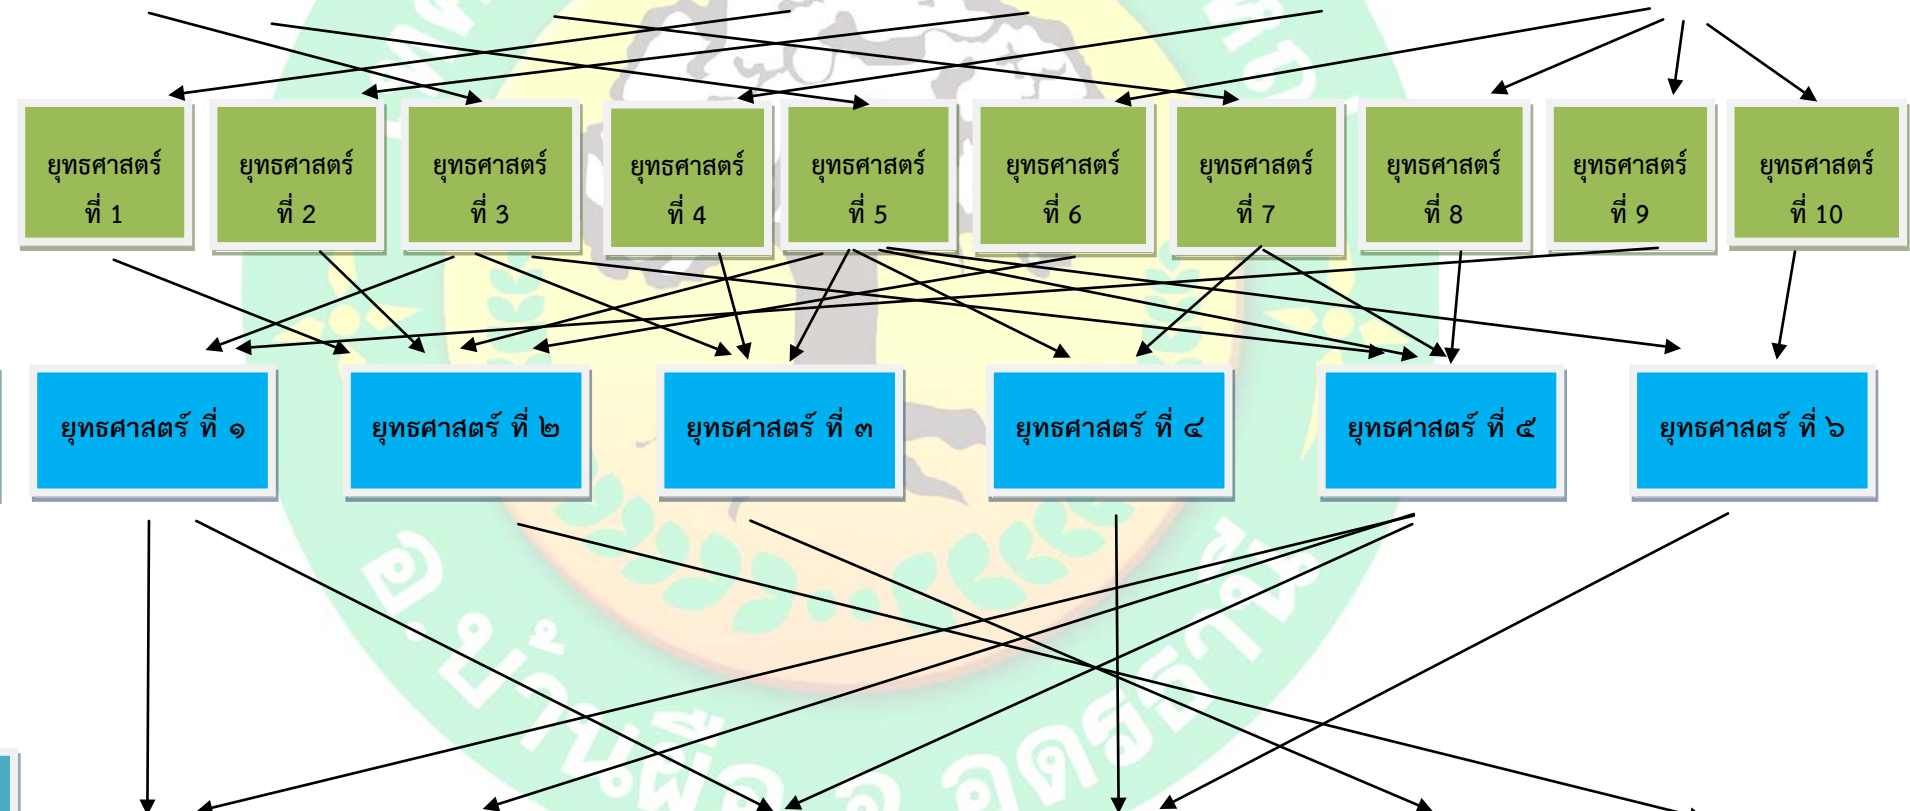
ยุทธศาสตร์ ที่ 1

ยุทธศาสตร์ ที่ 2

ยุทธศาสตร์ ที่ 3

ยุทธศาสตร์ ที่ 4

ยุทธศาสตร์ ที่ 5

ยุทธศาสตร์ ที่ 6

ยุทธศาสตร์ ที่ 7

ยุทธศาสตร์ ที่ 8

ยุทธศาสตร์ ที่ 9

ยุทธศาสตร์ ที่ 10

ยุทธศาสตร์ ที่ ๑

ยุทธศาสตร์ ที่ ๒

ยุทธศาสตร์ ที่ ๓

ยุทธศาสตร์ ที่ ๔

ยุทธศาสตร์ ที่ ๕

ยุทธศาสตร์ ที่ ๖